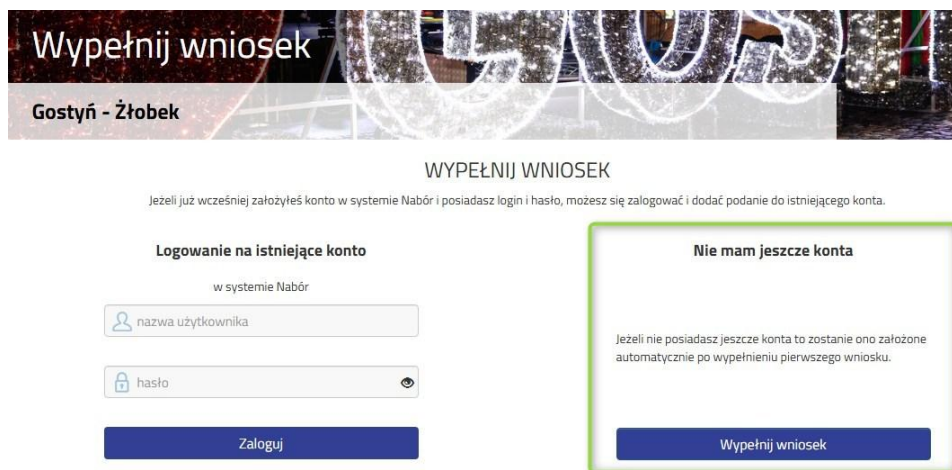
Wypełnij wniosek

Gostyń - Żłobek

WYPEŁNIJ WNIOSEK

Jeżeli już wcześniej założyłeś konto w systemie Nabór i posiadasz login i hasło, możesz się zalogować i dodać podanie do istniejącego konta.

Logowanie na istniejące konto

w systemie Nabór

nazwa użytkownika

hasło

Zaloguj

Nie mam jeszcze konta

Jeżeli nie posiadasz jeszcze konta to zostanie ono założone automatycznie po wypełnieniu pierwszego wniosku.

Wypełnij wniosek